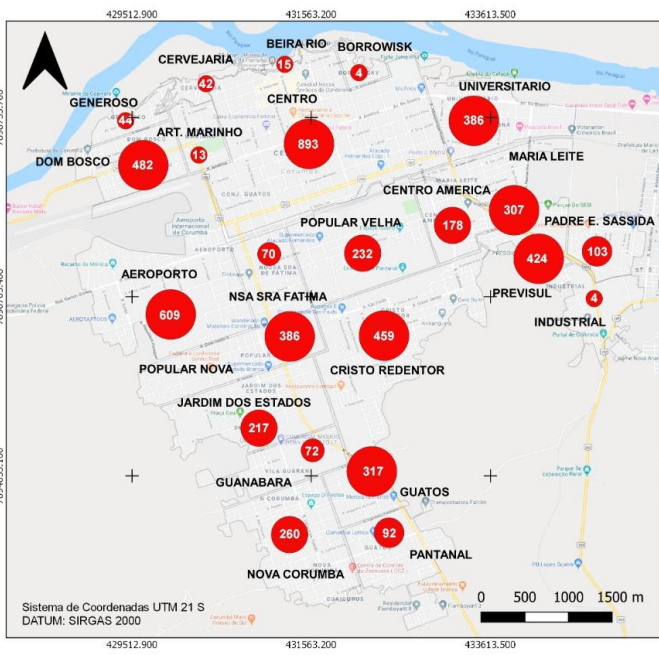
429512.900
431563.200
433613.500

BEIRA RIO
BORROWISK
CERVEJARIA
15
4
42
UNIVERSITARIO
CENTRO
GENEROSO
44
386
ART. MARINHO
13
893
DOM BOSCO
482
MARIA LEITE
CENTRO AMERICA
307
178
POPULAR VELHA
PADRE E. SASSIDA
70
232
103
424
AEROPORTO
PREVISUL
4
609
NSA SRA FATIMA
INDUSTRIAL
386
459
POPULAR NOVA
CRISTO REDENTOR
JARDIM DOS ESTADOS
217
72
317
GUANABARA
GUATOS
260
92
PANTANAL
NOVA CORUMBA

Sistema de Coordenadas UTM 21 S
DATUM: SIRGAS 2000

0 500 1000 1500 m

429512.900
431563.200
433613.500